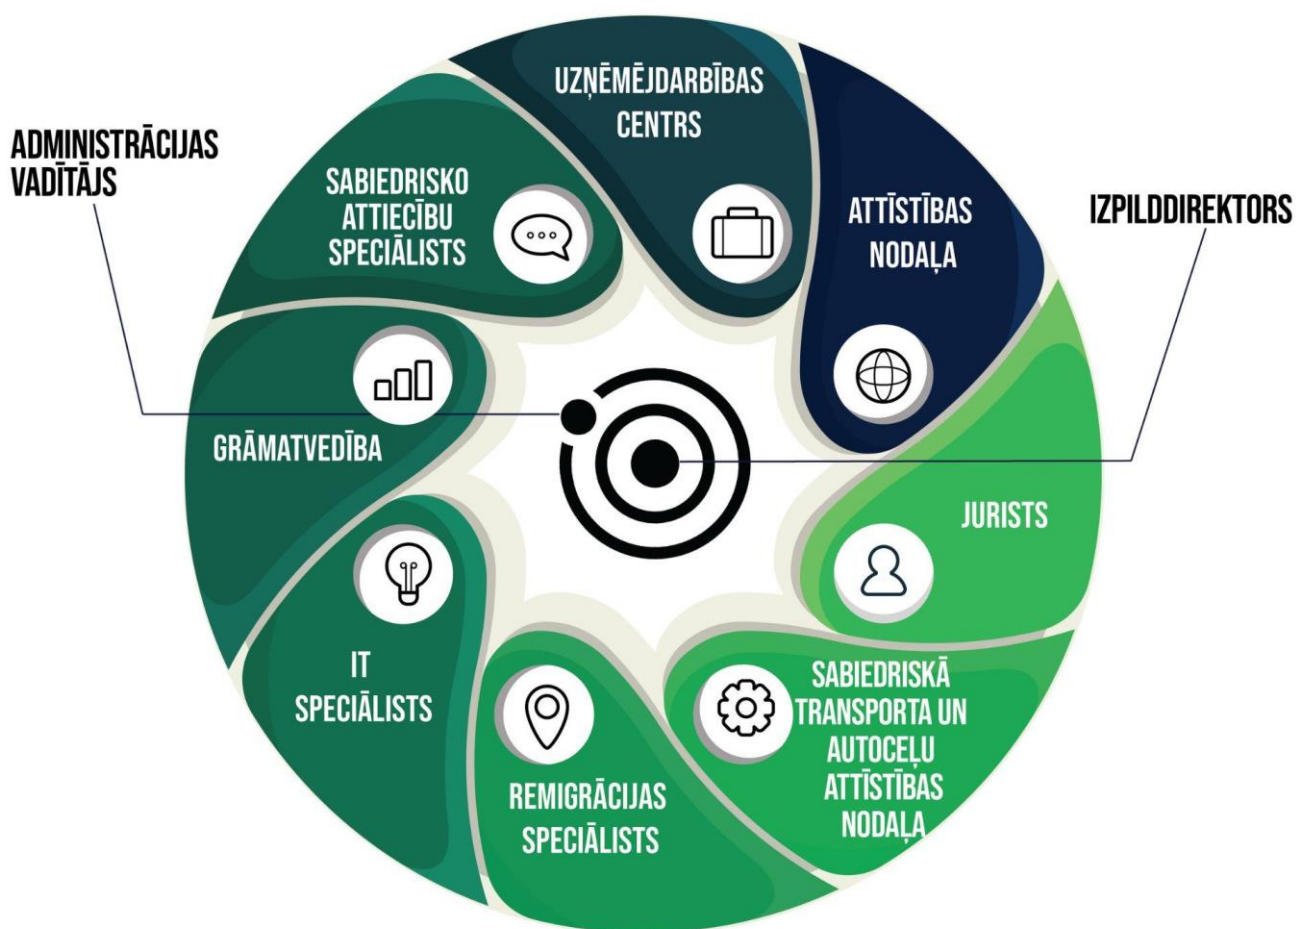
ADMINISTRĀCIJAS VADĪTĀJS

UZŅĒMĒJDARBĪBAS CENTRS

SABIEDRISKO ATTIECĪBU SPECIĀLISTS

ATTĪSTĪBAS NODAĻA

IZPILDDIREKTORS

GRĀMATVEDĪBA

JURISTS

IT SPECIĀLISTS

SABIEDRISKĀ TRANSPORTA UN AUTOCEĻU ATTĪSTĪBAS NODAĻA

REMIGRĀCIJAS SPECIĀLISTS